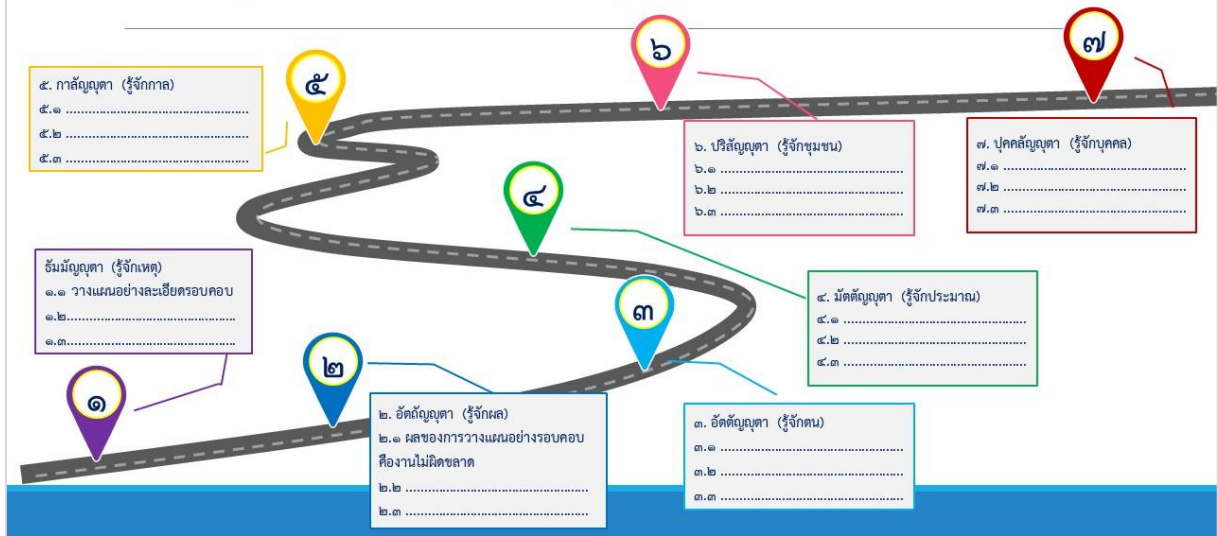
๑

ธัมมัญญุตา (รู้จักเหตุ)
๑.๑ วางแผนอย่างละเอียดรอบคอบ
๑.๒.........................................
๑.๓.........................................

๒

๒. อัตถัญญุตา (รู้จักผล)
๒.๑ ผลของการวางแผนอย่างรอบคอบ คืองานไม่ผิดขลาด
๒.๒ .........................................
๒.๓ .........................................

๓

๓. อัตตัญญุตา (รู้จักตน)
๓.๑ .........................................
๓.๒ .........................................
๓.๓ .........................................

๔

๔. มัตตัญญุตา (รู้จักประมาณ)
๔.๑ .........................................
๔.๒ .........................................
๔.๓ .........................................

๕

๕. กาลัญญุตา (รู้จักกาล)
๕.๑ .........................................
๕.๒ .........................................
๕.๓ .........................................

๖

๖. ปริสัญญุตา (รู้จักชุมชน)
๖.๑ .........................................
๖.๒ .........................................
๖.๓ .........................................

๗

๗. ปุคคลัญญุตา (รู้จักบุคคล)
๗.๑ .........................................
๗.๒ .........................................
๗.๓ .........................................